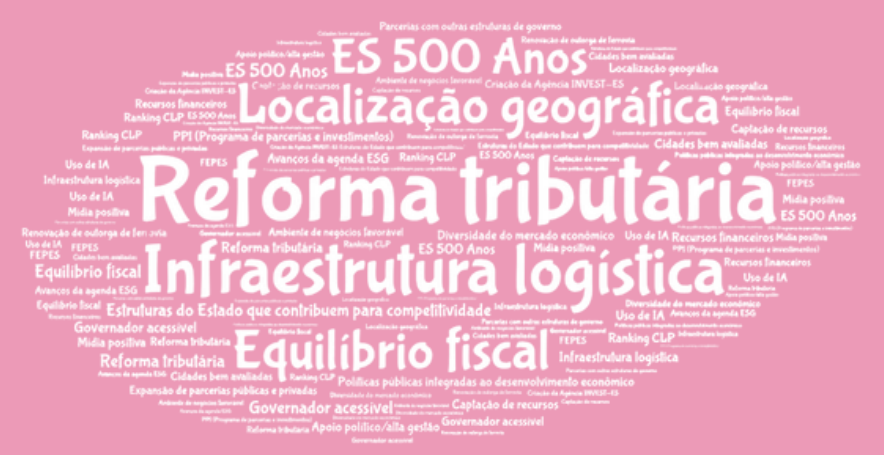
Parcerias com outras estruturas de governo
Cidades bem avaliadas
Renovação de outorga de ferrovia
Apoio político/alta gestão
ES 500 Anos
Cidades bem avaliadas
Mídia positiva
ES 500 Anos
Ambiente de negócios favorável
Localização geográfica
Criação da Agência INVEST-ES
Criação da Agência INVEST-ES
Localização geográfica
Recursos financeiros
Localização geográfica
Apoio político/alta gestão
Ranking CLP
ES 500 Anos
Equilíbrio fiscal
Ranking CLP
PPI (Programa de parcerias e investimentos)
Captação de recursos
Expansão de parcerias públicas e privadas
Avanços da agenda ESG
Ranking CLP
Cidades bem avaliadas
FEPES
Recursos financeiros
Uso de IA
ES 500 Anos
Captação de recursos
Políticas públicas integradas ao desenvolvimento econômico
Infraestrutura logística
Apoio político/alta gestão
Reforma tributária
FEPES
Uso de IA
Mídia positiva
Mídia positiva
ES 500 Anos
Renovação de outorga de ferrovia
Ambiente de negócios favorável
Diversidade do mercado econômico
Uso de IA
Recursos financeiros
Mídia positiva
Uso de IA
Reforma tributária
Ranking CLP
ES 500 Anos
Mídia positiva
FEPES
PPI (Programa de parcerias e investimentos)
Infraestrutura logística
Recursos financeiros
Equilíbrio fiscal
Uso de IA
Avanços da agenda ESG
Reforma tributária
Equilíbrio fiscal
Estruturas do Estado que contribuem para competitividade
Infraestrutura logística
Diversidade do mercado econômico
Avanços da agenda ESG
Governador acessível
Mídia positiva
Reforma tributária
Equilíbrio fiscal
FEPES
Ranking CLP
Reforma tributária
Infraestrutura logística
Cidades bem avaliadas
Ranking CLP
Políticas públicas integradas ao desenvolvimento econômico
Expansão de parcerias públicas e privadas
Governador acessível
Captação de recursos
Apoio político/alta gestão
Governador acessível
Reforma tributária